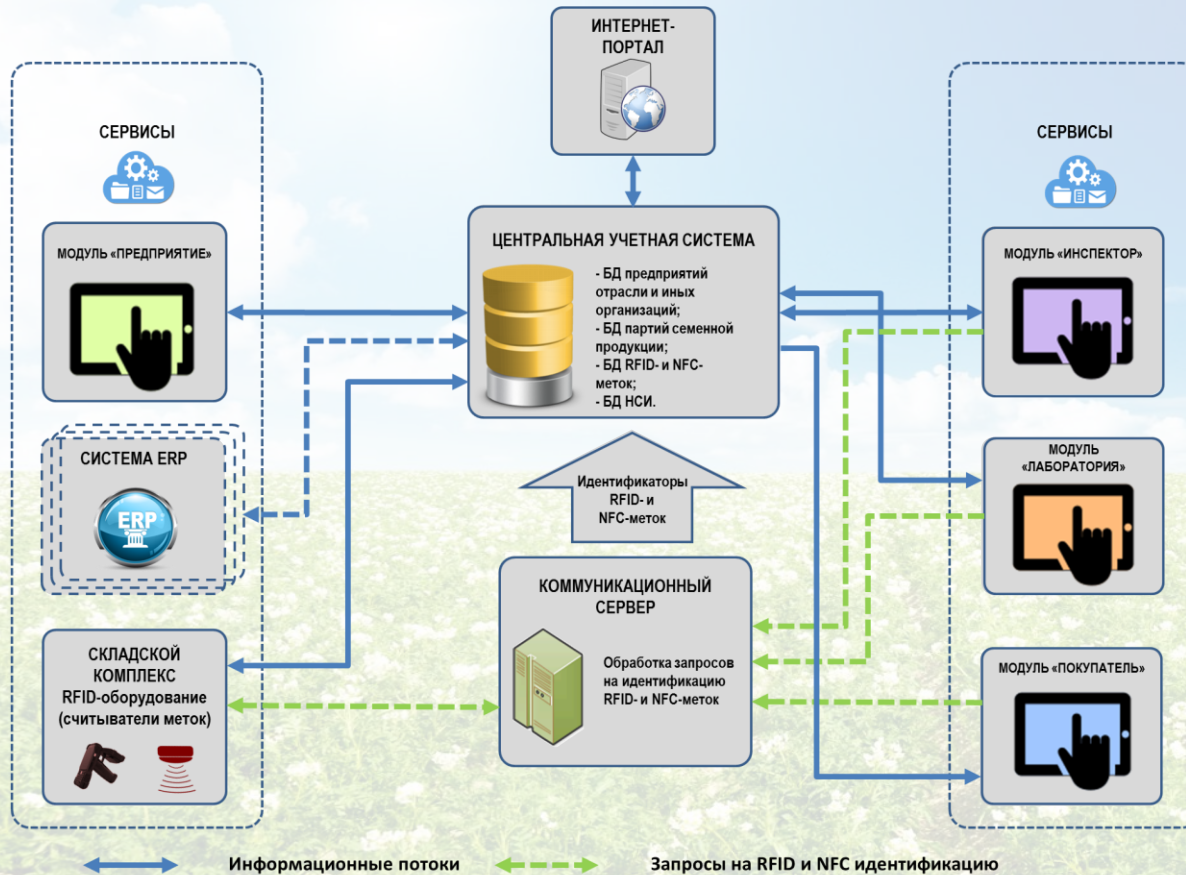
ИНТЕРНЕТ-ПОРТАЛ

СЕРВИСЫ

МОДУЛЬ «ПРЕДПРИЯТИЕ»

СИСТЕМА ERP

ERP

СКЛАДСКОЙ КОМПЛЕКС RFID-оборудование (считыватели меток)

ЦЕНТРАЛЬНАЯ УЧЕТНАЯ СИСТЕМА

- БД предприятий отрасли и иных организаций;
- БД партий семенной продукции;
- БД RFID- и NFC-меток;
- БД НСИ.

Идентификаторы RFID- и NFC-меток

КОММУНИКАЦИОННЫЙ СЕРВЕР

Обработка запросов на идентификацию RFID- и NFC-меток

СЕРВИСЫ

МОДУЛЬ «ИНСПЕКТОР»

МОДУЛЬ «ЛАБОРАТОРИЯ»

МОДУЛЬ «ПОКУПАТЕЛЬ»

Информационные потоки

Запросы на RFID и NFC идентификацию